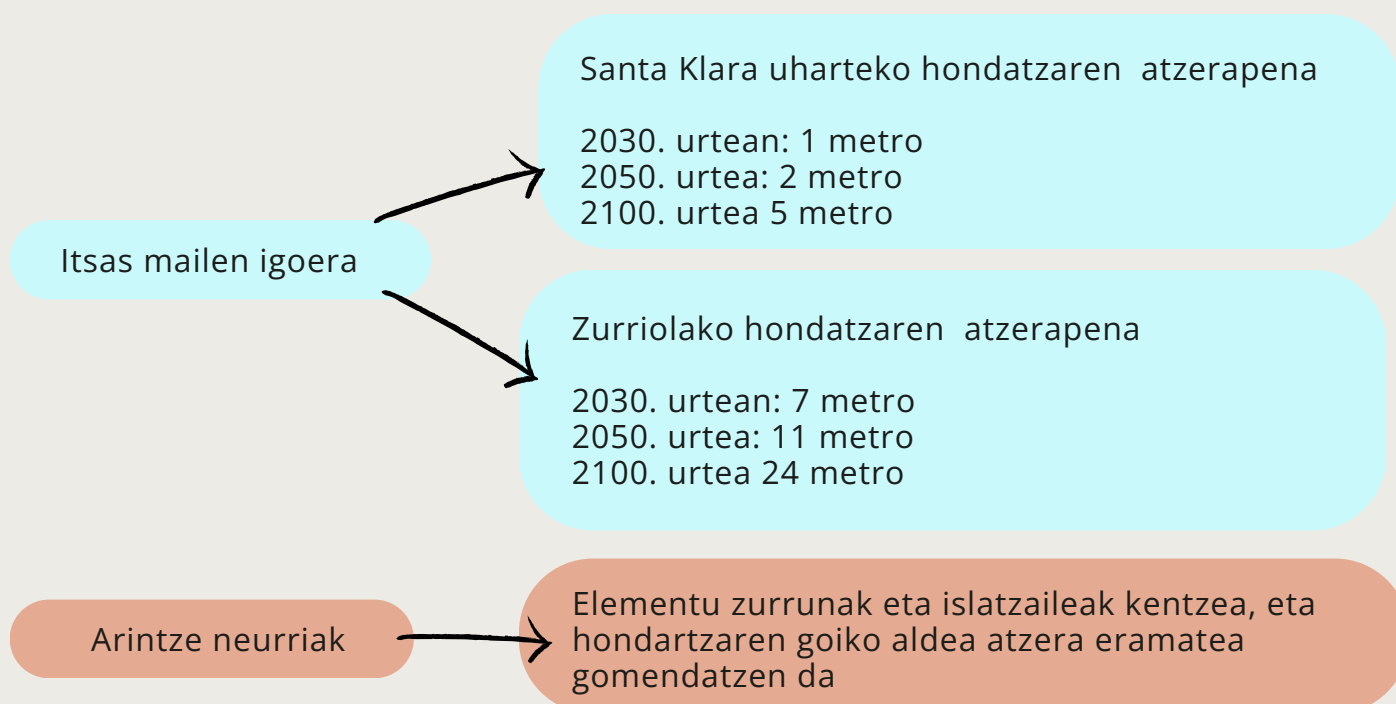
Itsas mailen igoera

Santa Klara uharteko hondatzaren atzerapena

2030. urtean: 1 metro
2050. urtea: 2 metro
2100. urtea 5 metro

Zurriolako hondatzaren atzerapena

2030. urtean: 7 metro
2050. urtea: 11 metro
2100. urtea 24 metro

Arintze neurriak

Elementu zurrunak eta islatzaileak kentzea, eta hondartzaren goiko aldea atzera eramatea gomendatzen da